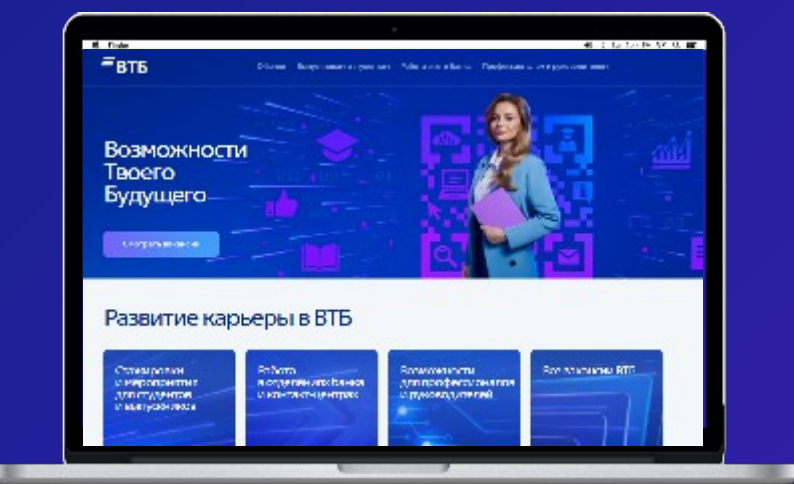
ВТБ

Возможности Твоего Будущего

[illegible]

Развитие карьеры в ВТБ

Стажировки и мероприятия для студентов и выпускников

Работа в отделениях Банка и контакт-центрах

Возможности для профессионалов и руководителей

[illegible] ВТБ